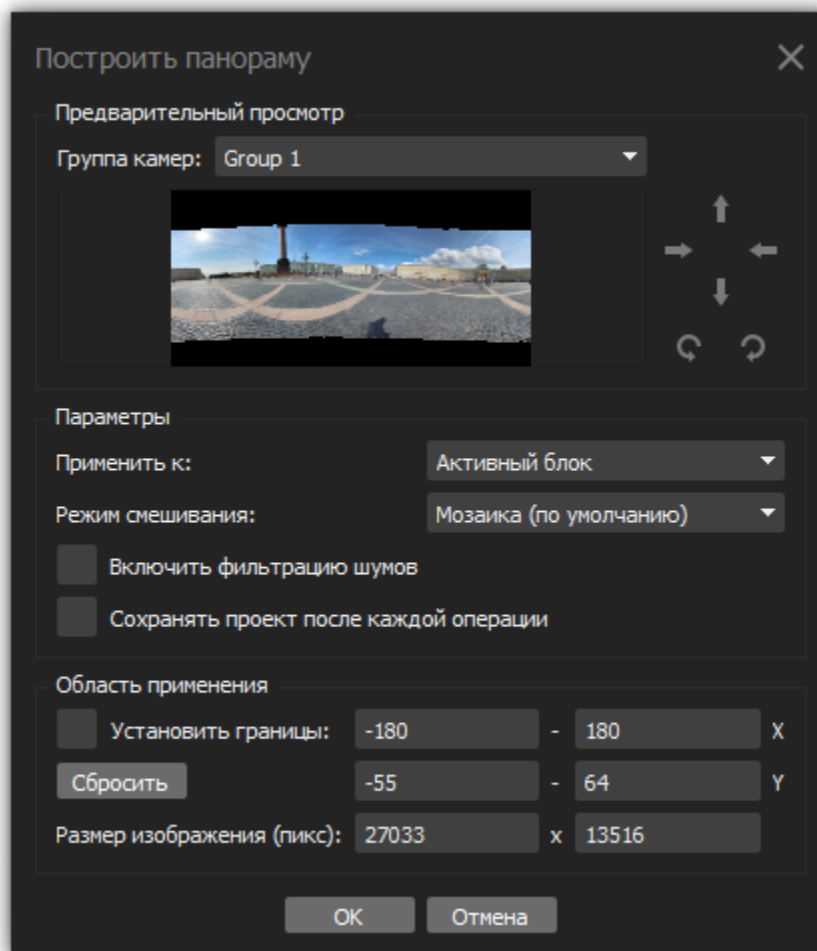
Построить панораму

Предварительный просмотр

Группа камер: Group 1

Параметры

Применить к: Активный блок

Режим смешивания: Мозаика (по умолчанию)

Включить фильтрацию шумов

Сохранять проект после каждой операции

Область применения

Установить границы: -180 - 180 X

Сбросить -55 - 64 Y

Размер изображения (пикс): 27033 x 13516

OK Отмена